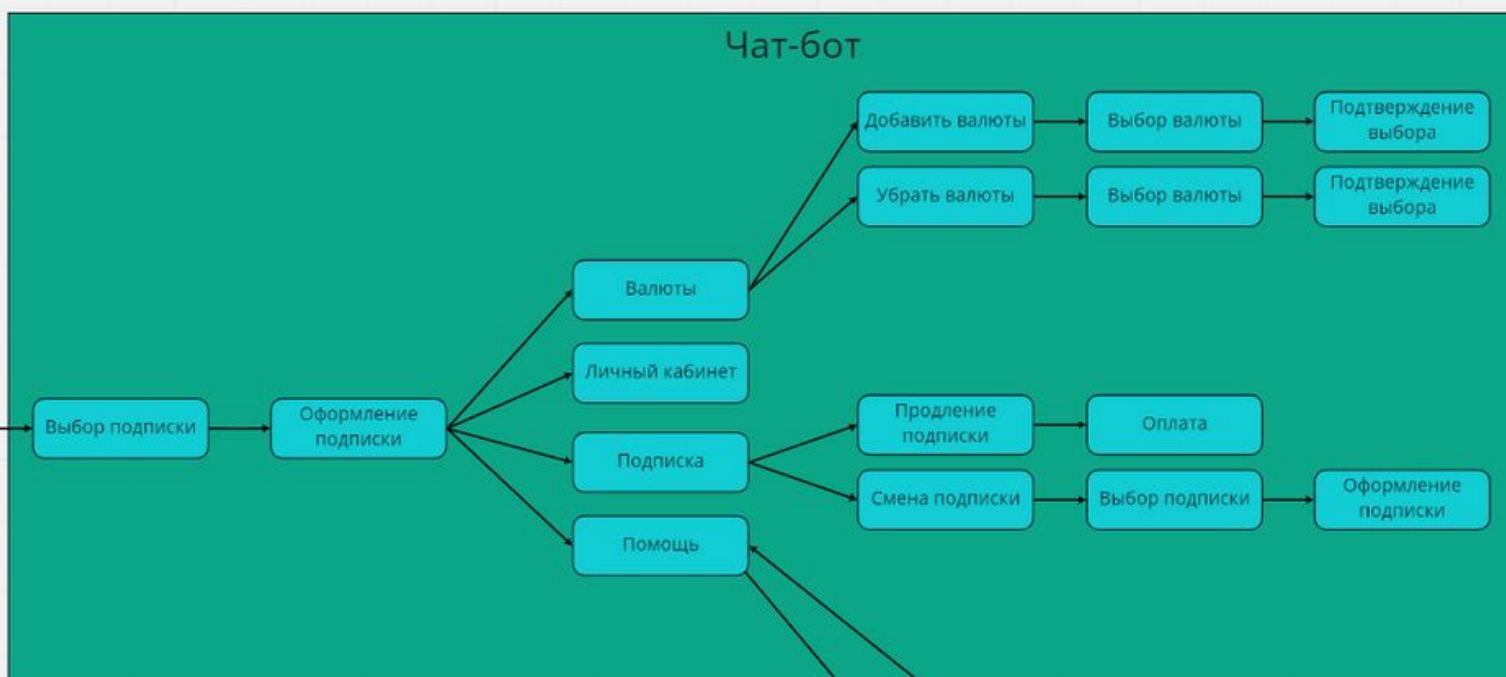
Чат-бот

Выбор подписки

Оформление подписки

Валюты

Личный кабинет

Подписка

Помощь

Добавить валюты

Выбор валюты

Подтверждение выбора

Убрать валюты

Выбор валюты

Подтверждение выбора

Продление подписки

Оплата

Смена подписки

Выбор подписки

Оформление подписки